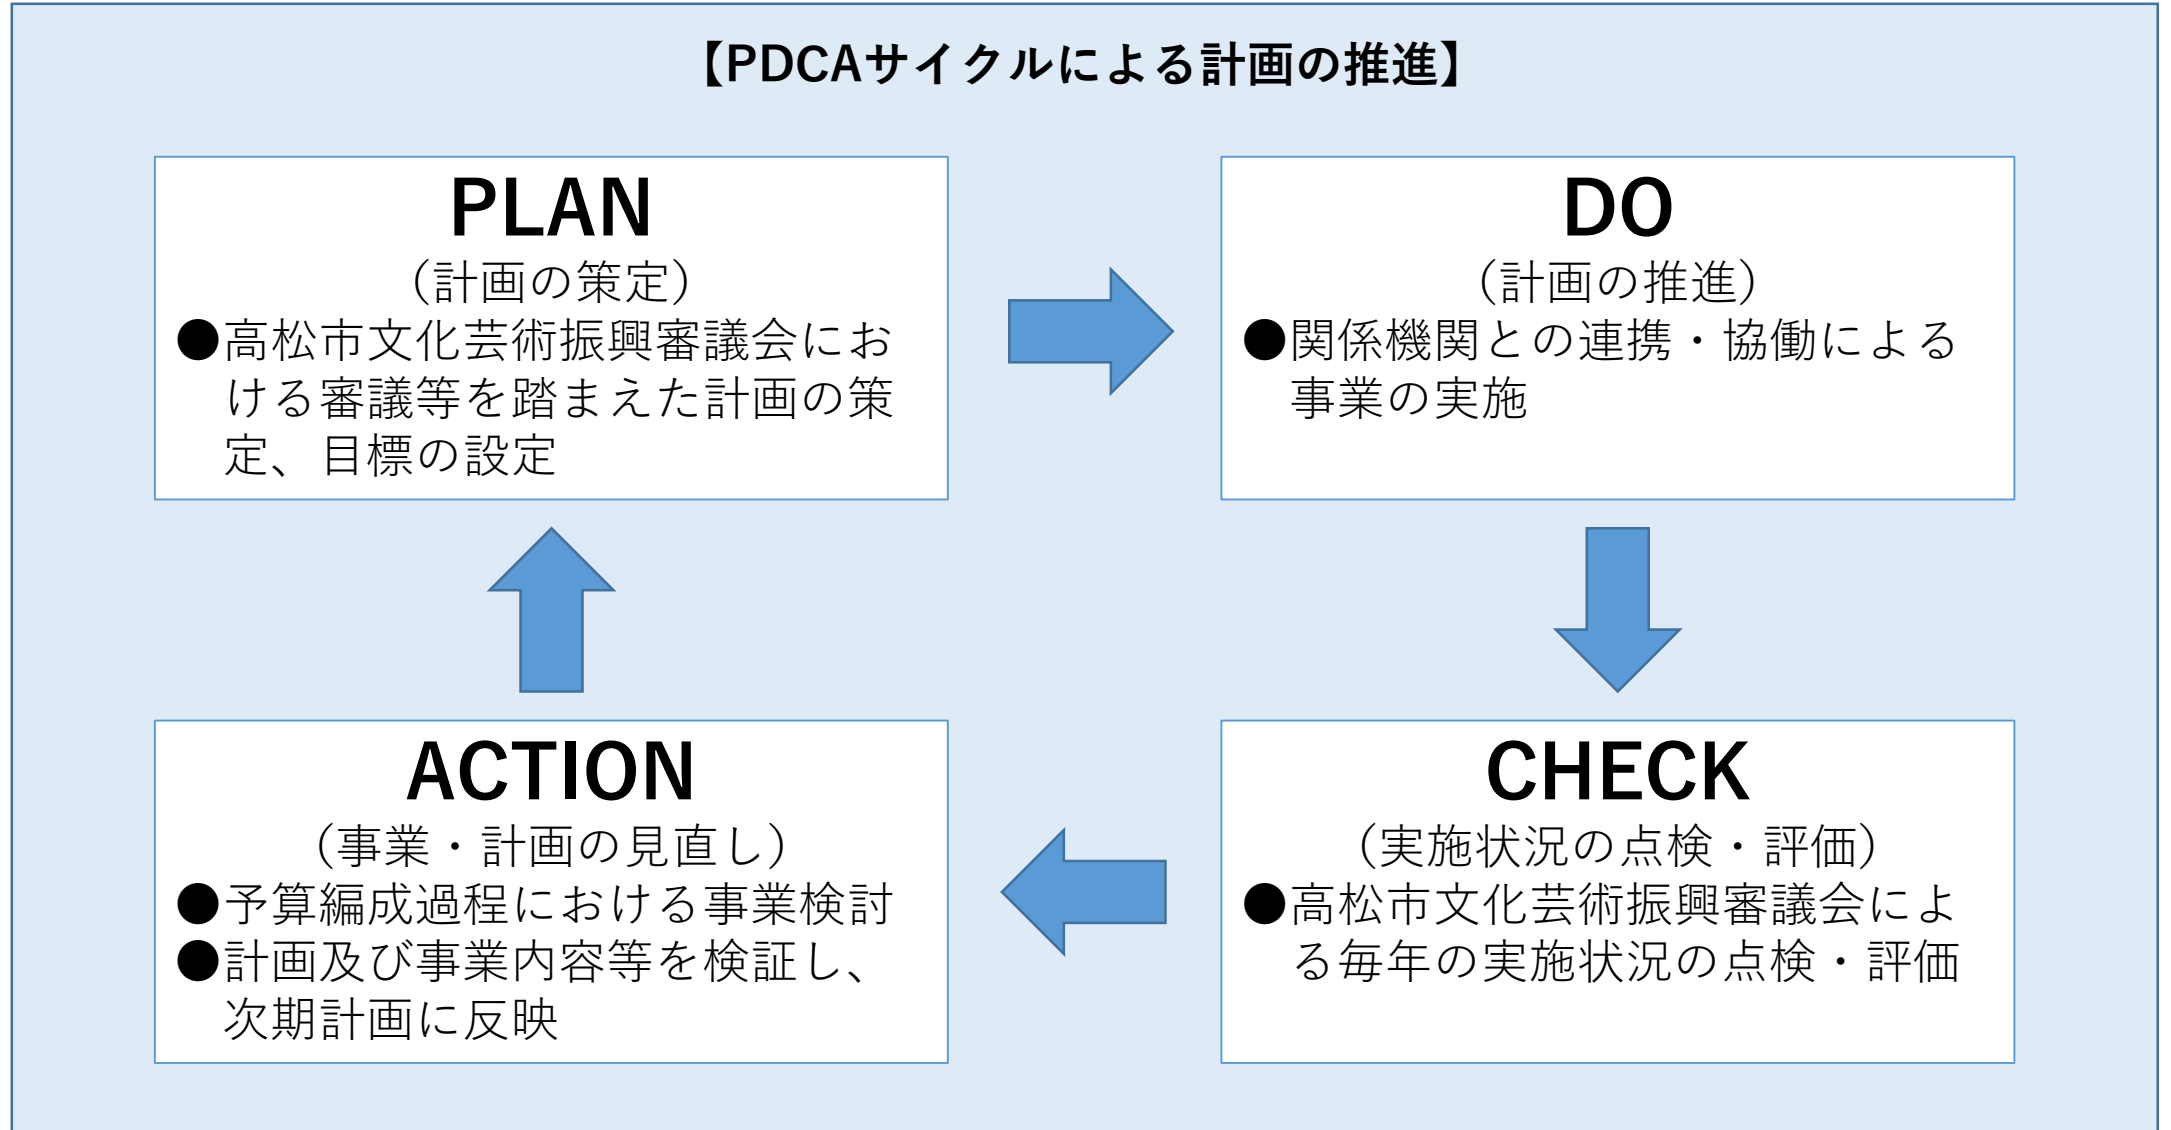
【PDCAサイクルによる計画の推進】

PLAN
（計画の策定）
●高松市文化芸術振興審議会における審議等を踏まえた計画の策定、目標の設定

DO
（計画の推進）
●関係機関との連携・協働による事業の実施

CHECK
（実施状況の点検・評価）
●高松市文化芸術振興審議会による毎年の実施状況の点検・評価

ACTION
（事業・計画の見直し）
●予算編成過程における事業検討
●計画及び事業内容等を検証し、次期計画に反映